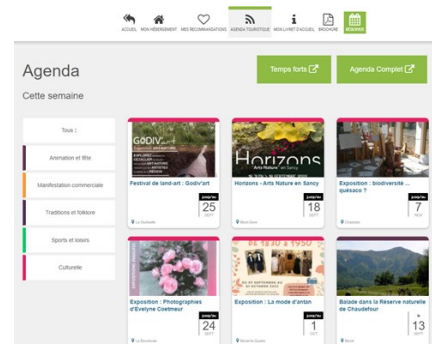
ACCUEIL MON HÉBERGEMENT MES RECOMMANDATIONS AGENDA TOURISTIQUE MON LIVRET D'ACCUEIL BROCHURE RÉSERVER

Agenda

Cette semaine

Temps forts

Agenda Complet

Tous :

Animation et fête

Manifestation commerciale

Traditions et folklore

Sports et loisirs

Culturelle

GODIV

Festival de land-art : Godiv'art

jusqu'au 25 SEPT

La Godivelle

Horizons Arts Nature en Sancy

Horizons - Arts Nature en Sancy

jusqu'au 18 SEPT

Mont-Dore

Exposition : biodiversité ... quésaco ?

jusqu'au 7 NOV

Chastreix

Exposition : Photographies d'Evelyne Coetmeur

jusqu'au 24 SEPT

La Bourboule

Exposition : La mode d'antan

jusqu'au 1 OCT

Besse-et-Saint-Anastaise

Balade dans la Réserve naturelle de Chaudefour

jusqu'au 13 SEPT

Murol